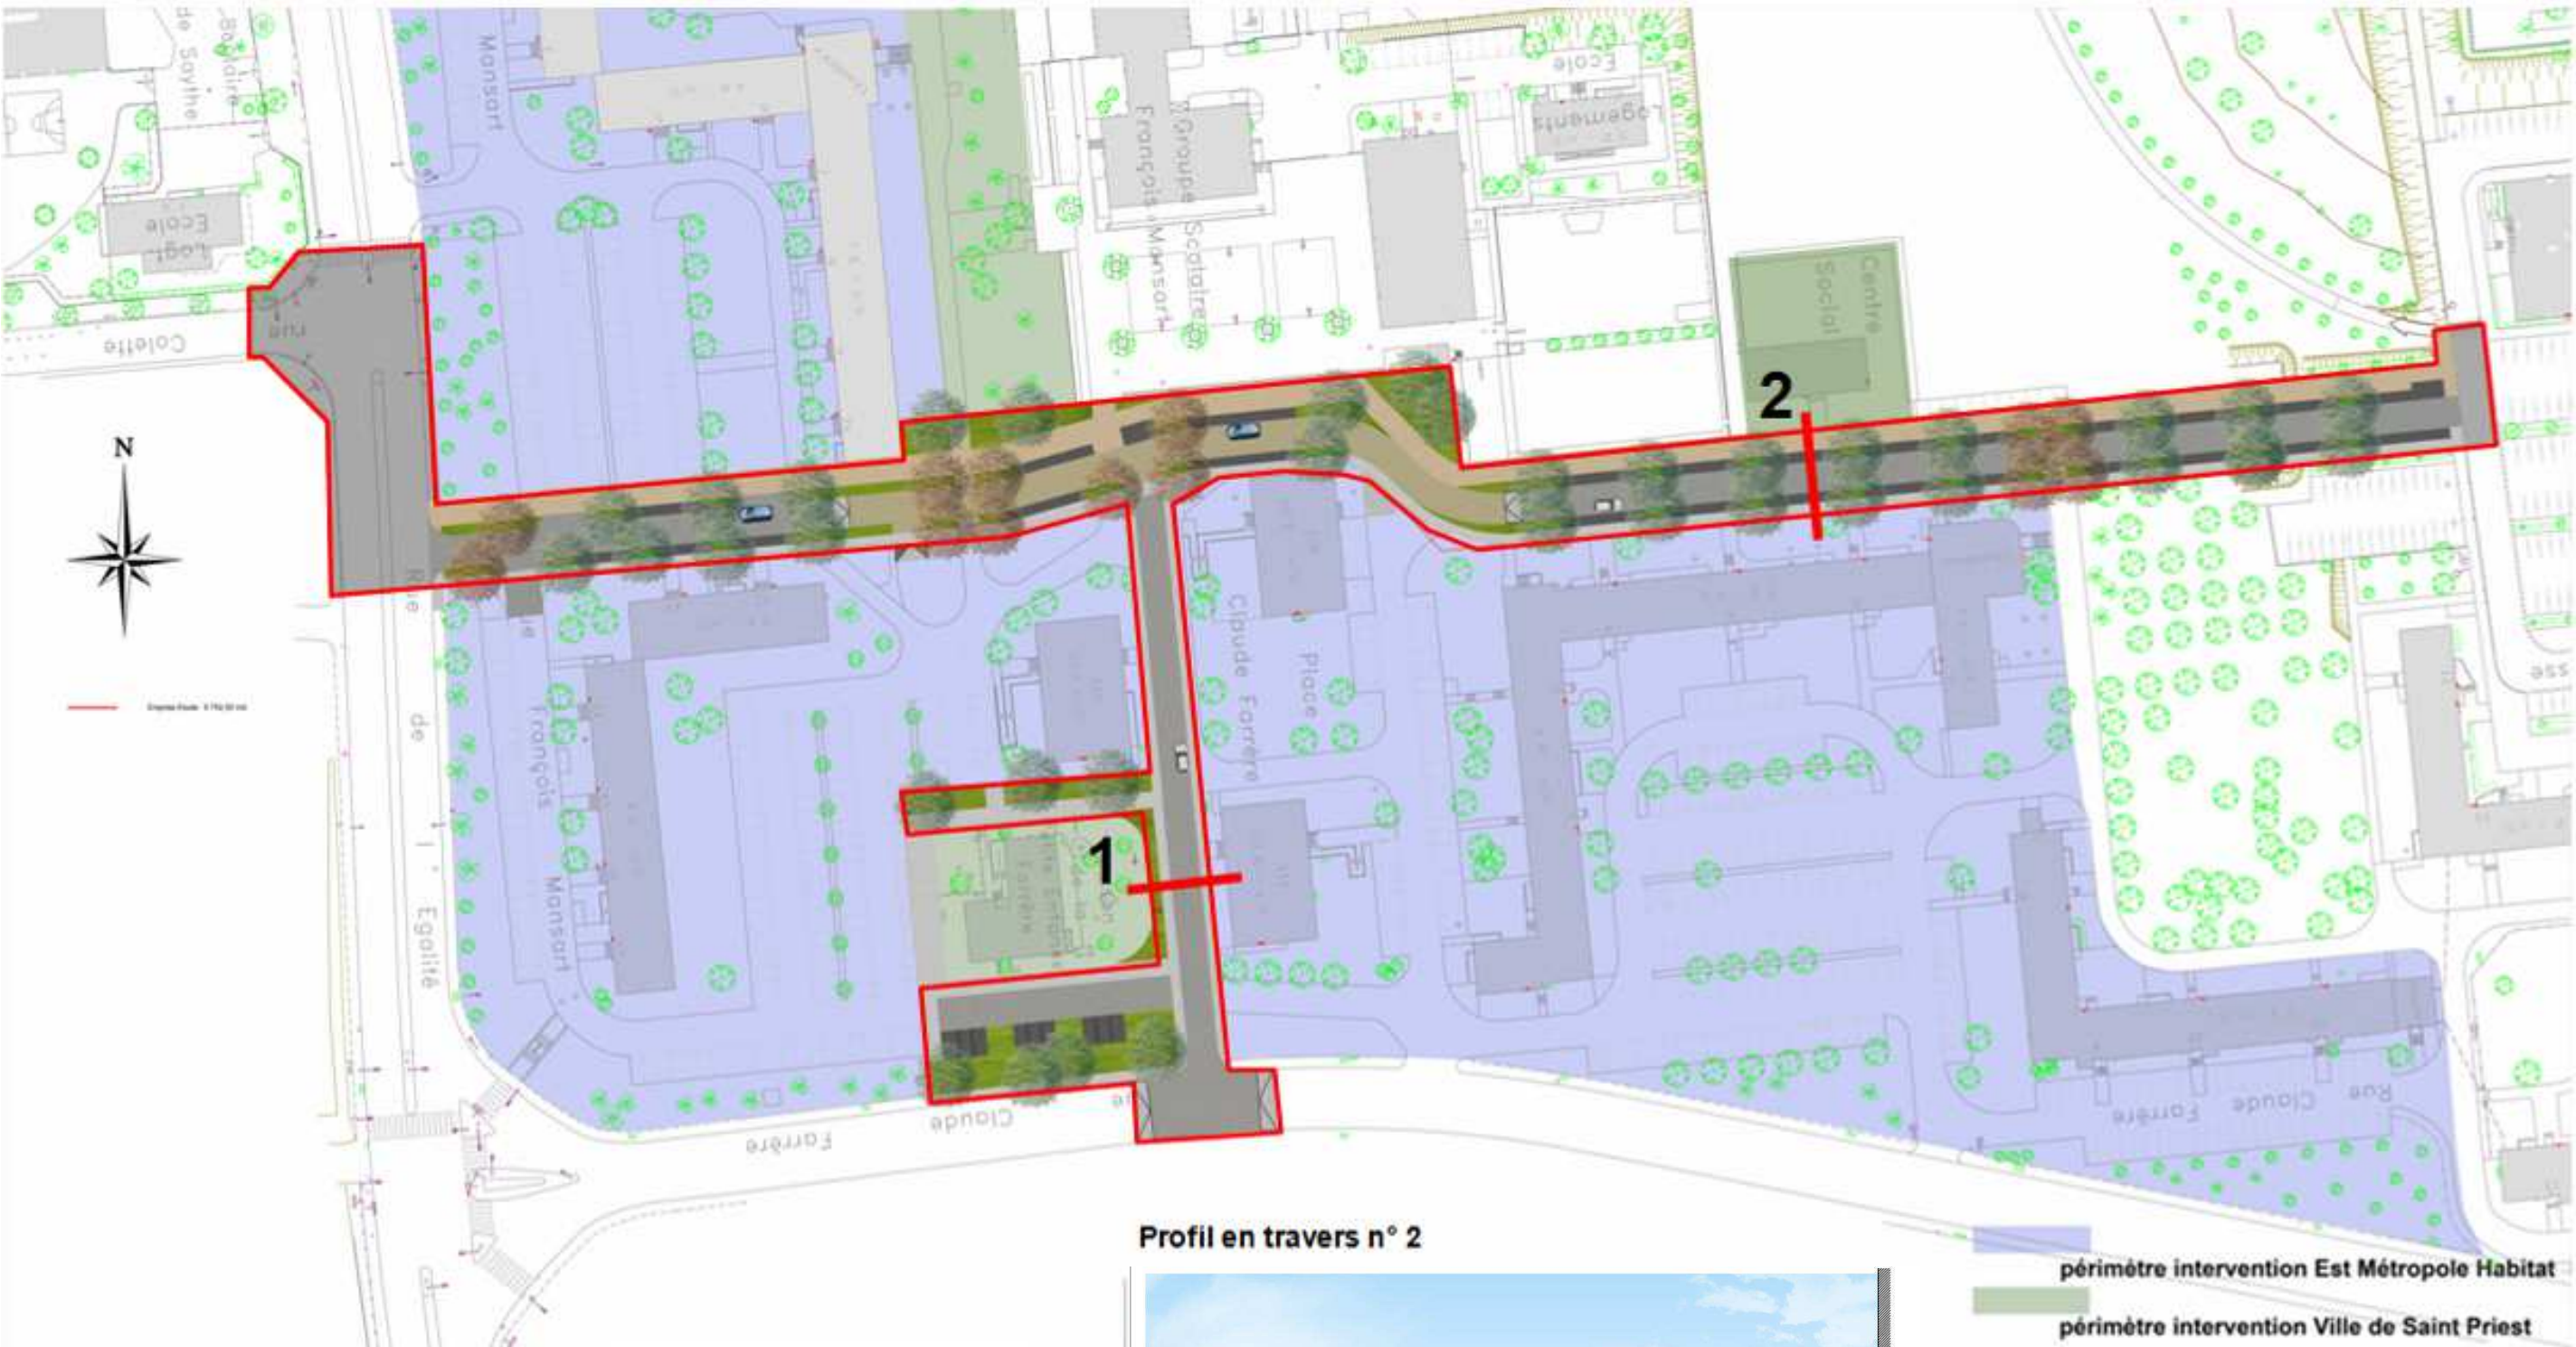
de Saythe
Boulaire
Monsart
Ecole
Logements
Groupe Scolaire François Monsart
Ecole Logt
rue Colette
Centre Social
N
2
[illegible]
Rue de l'Egalité
François Monsart
Place Claude Farrère
1
Claude Farrère
Rue Claude Farrère
ass
Profil en travers n° 2
périmètre intervention Est Métropole Habitat
périmètre intervention Ville de Saint Priest